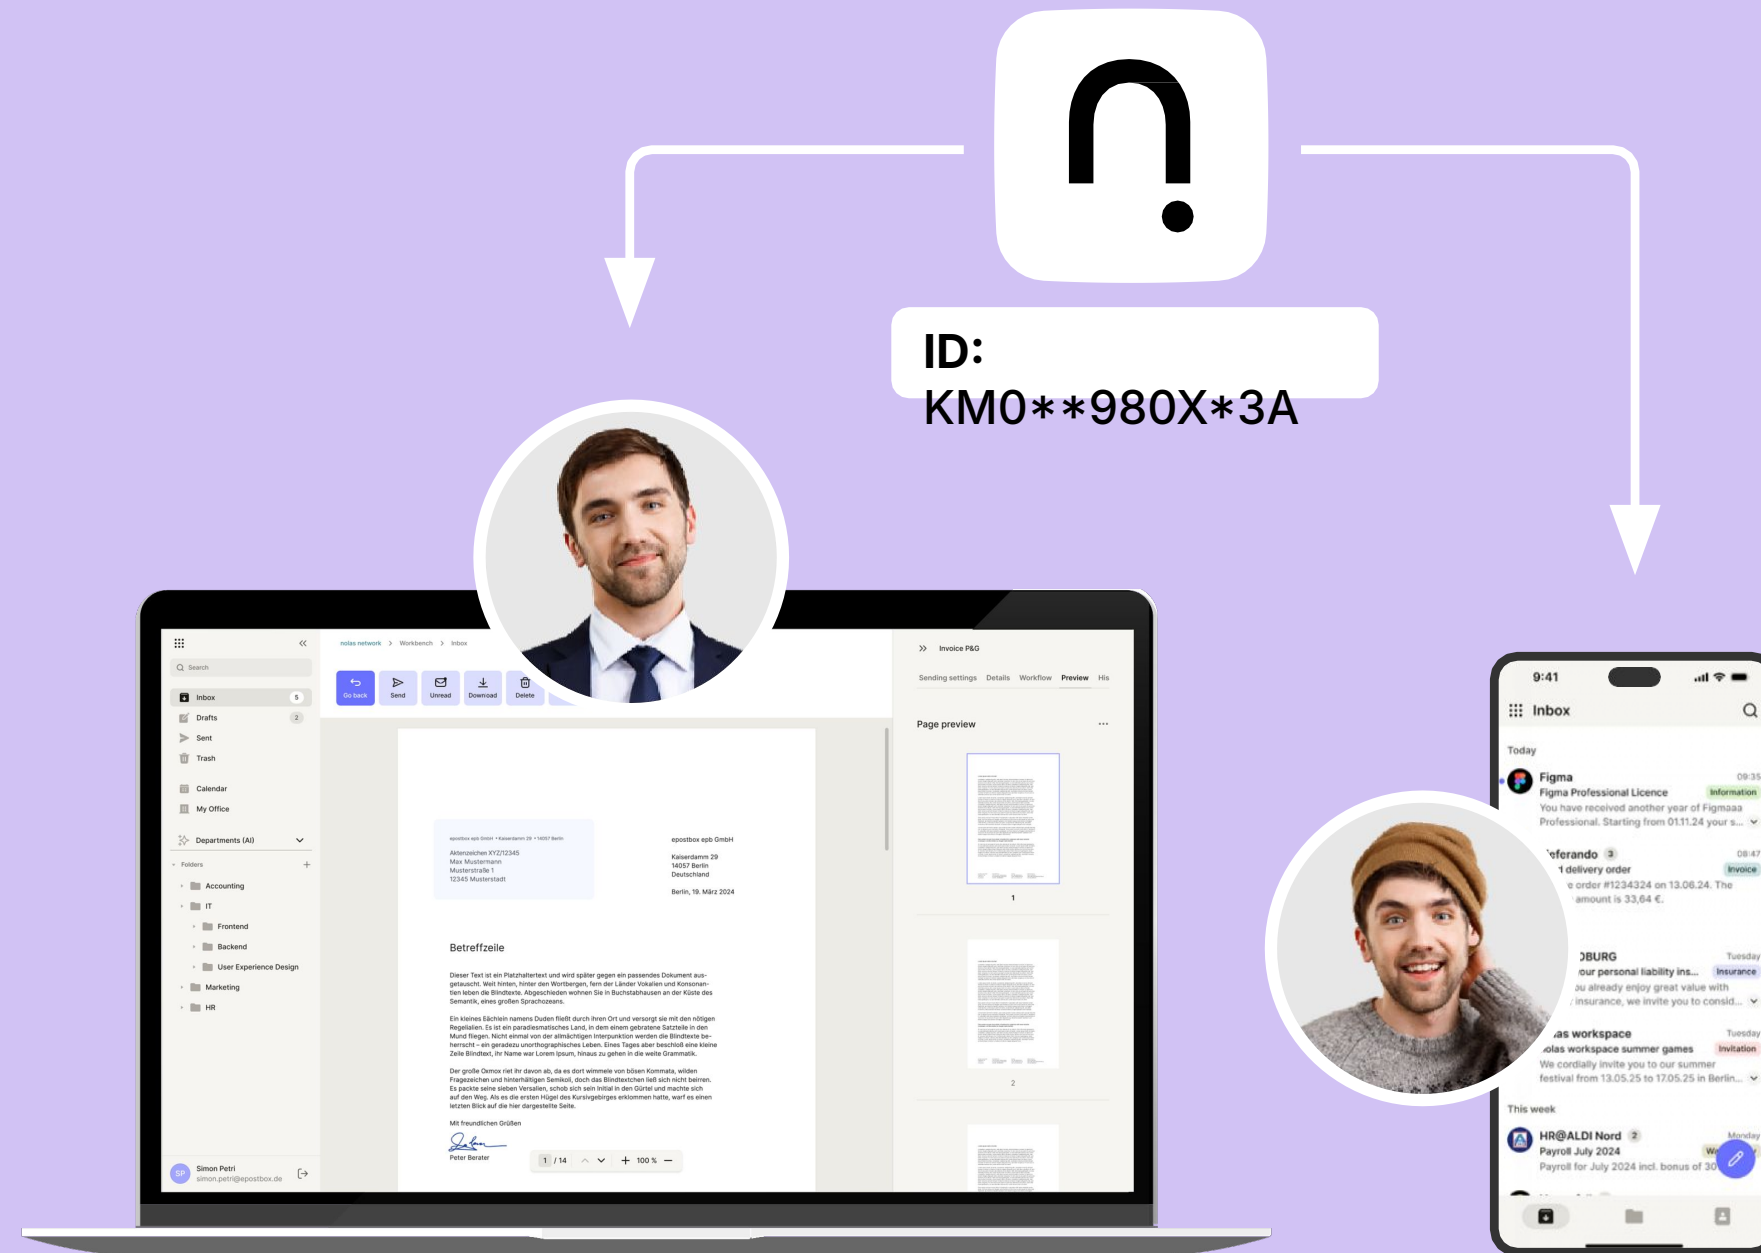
ID:
KM0**980X*3A

nolas network > Workbench > Inbox

Search

Inbox 5
Drafts 2
Sent
Trash
Calendar
My Office
Departments (AI)
Folders
Accounting
IT
Frontend
Backend
User Experience Design
Marketing
HR

Simon Petri
simon.petri@epostbox.de

Go back
Send
Unread
Download
Delete

epostbox epb GmbH • Kaiserdamm 29 • 14057 Berlin
Aktenzeichen XYZ/12345
Max Mustermann
Musterstraße 1
12345 Musterstadt

epostbox epb GmbH
Kaiserdamm 29
14057 Berlin
Deutschland

Berlin, 19. März 2024

Betreffzeile

Dieser Text ist ein Platzhaltertext und wird später gegen ein passendes Dokument ausgetauscht. Weit hinten, hinter den Wortbergen, fern der Länder Vokalien und Konsonantien leben die Blindtexte. Abgeschieden wohnen Sie in Buchstabhausen an der Küste des Semantik, eines großen Sprachozeans.

Ein kleines Bächlein namens Duden fließt durch ihren Ort und versorgt sie mit den nötigen Regelialien. Es ist ein paradiesmatisches Land, in dem einem gebratene Satzteile in den Mund fliegen. Nicht einmal von der allmächtigen Interpunktion werden die Blindtexte beherrscht – ein geradezu unorthographisches Leben. Eines Tages aber beschloß eine kleine Zeile Blindtext, ihr Name war Lorem Ipsum, hinaus zu gehen in die weite Grammatik.

Der große Oxmox riet ihr davon ab, da es dort wimmele von bösen Kommata, wilden Fragezeichen und hinterhältigen Semikoli, doch das Blindtextchen ließ sich nicht beirren. Es packte seine sieben Versalien, schob sich sein Initial in den Gürtel und machte sich auf den Weg. Als es die ersten Hügel des Kursivgebirges erklommen hatte, warf es einen letzten Blick auf die hier dargestellte Seite.

Mit freundlichen Grüßen

Peter Berater

1 / 14 100 %

Invoice P&G
Sending settings Details Workflow Preview His
Page preview
1
2

9:41
Inbox
Today
Figma 09:35
Figma Professional Licence Information
You have received another year of Figmaaa Professional. Starting from 01.11.24 your s...
eferando 3 08:47
1 delivery order Invoice
e order #1234324 on 13.06.24. The amount is 33,64 €.
DBURG Tuesday
our personal liability ins... Insurance
ou already enjoy great value with insurance, we invite you to consid...
as workspace Tuesday
olas workspace summer games Invitation
We cordially invite you to our summer festival from 13.05.25 to 17.05.25 in Berlin...
This week
HR@ALDI Nord 2 Monday
Payroll July 2024
Payroll for July 2024 incl. bonus of 30